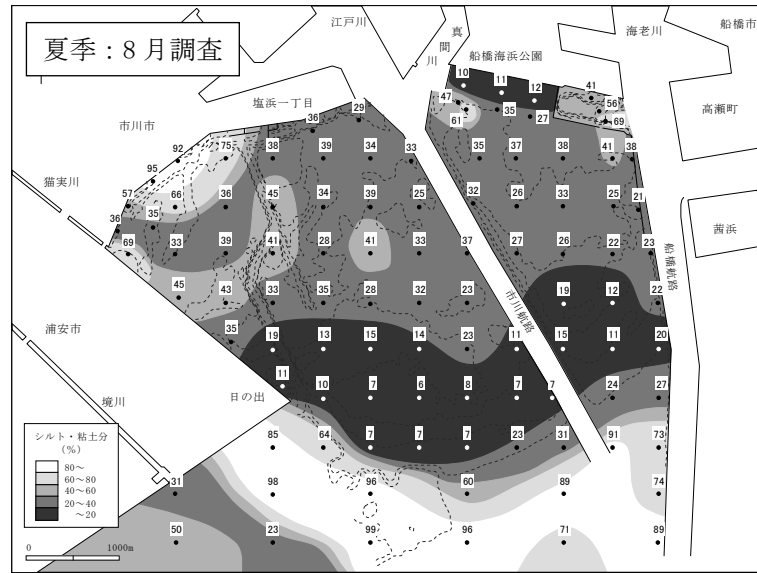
夏季：8月調査

江戸川
真間川
船橋海浜公園
海老川
船橋市
高瀬町
塩浜一丁目
市川市
猫実川
浦安市
境川
日の出
茜浜
市川航路
船橋航路

10 11 12 41 56 69
47 61 35 27
36 29
92 75 38 39 34 33 35 37 38 41 38
95 32 26 33 25 21
57 66 36 45 34 39 25
36 35
69 33 39 41 28 41 33 37 27 26 22 23
45 43 33 35 28 32 23 19 12 22
35
19 13 15 14 23 11 15 11 20
11 10 7 6 8 7 7 24 27
85 64 7 7 7 23 31 91 73
31 98 96 60 89 74
50 23 99 96 71 89

シルト・粘土分（%）
80～
60～80
40～60
20～40
～20

0
1000m